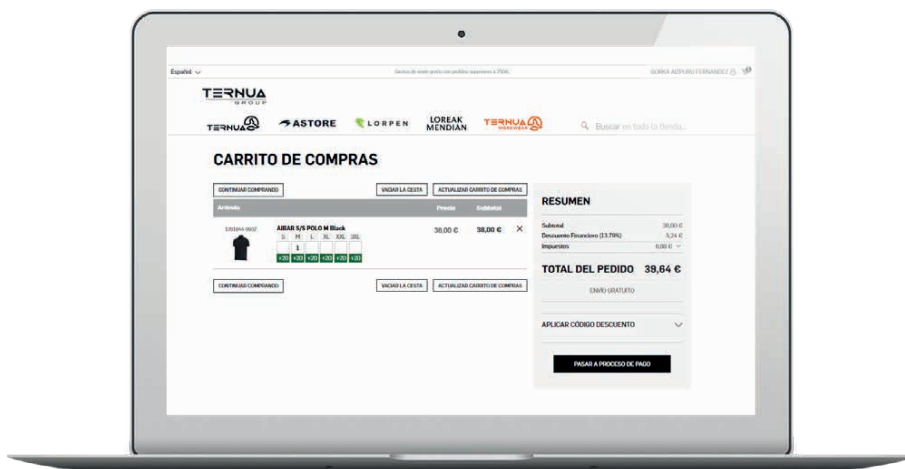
Español

Gastos de envío gratis con pedidos superiores a 250€.

GORKA ADIPURU FERNANDEZ

TERNUA GROUP

TERNUA ASTORE LORPEN LOREAK MENDIAN TERNUA WORKWEAR

Buscar en toda la tienda...

CARRITO DE COMPRAS

CONTINUAR COMPRANDO

VACIAR LA CESTA

ACTUALIZAR CARRITO DE COMPRAS

| Artículo | Precio | Subtotal |
|---|---|---|
| 1261694-9602 AIBAR S/S POLO M Black | 38,00 € | 38,00 € |

| S | M | L | XL | XXL | 3XL |
|---|---|---|---|---|---|
| | 1 | | | | |
| +20 | +20 | +20 | +20 | +20 | +20 |

CONTINUAR COMPRANDO

VACIAR LA CESTA

ACTUALIZAR CARRITO DE COMPRAS

RESUMEN

Subtotal 38,00 €

Descuento Financiero (13,79%) -5,24 €

Impuestos 6,88 €

TOTAL DEL PEDIDO 39,64 €

ENVIO GRATUITO

APLICAR CÓDIGO DESCUENTO

PASAR A PROCESO DE PAGO